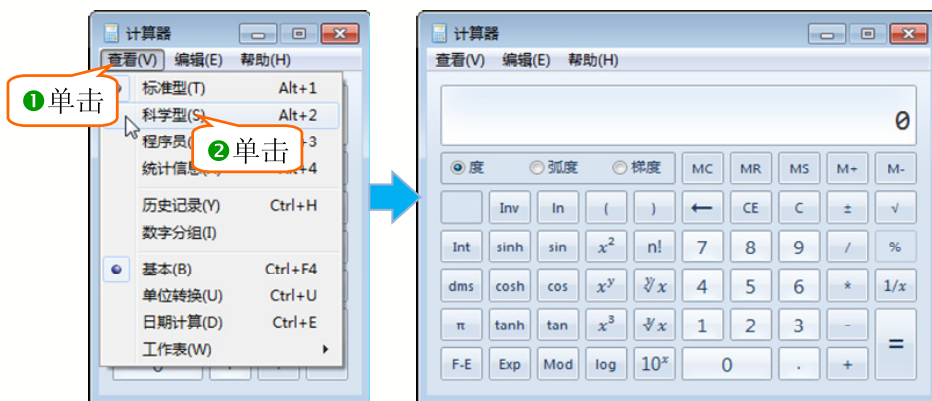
计算器

查看(V) 编辑(E) 帮助(H)

❶单击

标准型(T) Alt+1
科学型(S) Alt+2
程序员(P) Alt+3
统计信息(A) Alt+4

❷单击

历史记录(Y) Ctrl+H
数字分组(I)

基本(B) Ctrl+F4
单位转换(U) Ctrl+U
日期计算(D) Ctrl+E
工作表(W)

计算器

查看(V) 编辑(E) 帮助(H)

0

度 弧度 梯度 MC MR MS M+ M-

Inv ln ( ) ← CE C ± √

Int sinh sin $x^2$ n! 7 8 9 / %

dms cosh cos $x^y$ $\sqrt[y]{x}$ 4 5 6 * 1/$x$

π tanh tan $x^3$ $\sqrt[3]{x}$ 1 2 3 - =

F-E Exp Mod log $10^x$ 0 . +